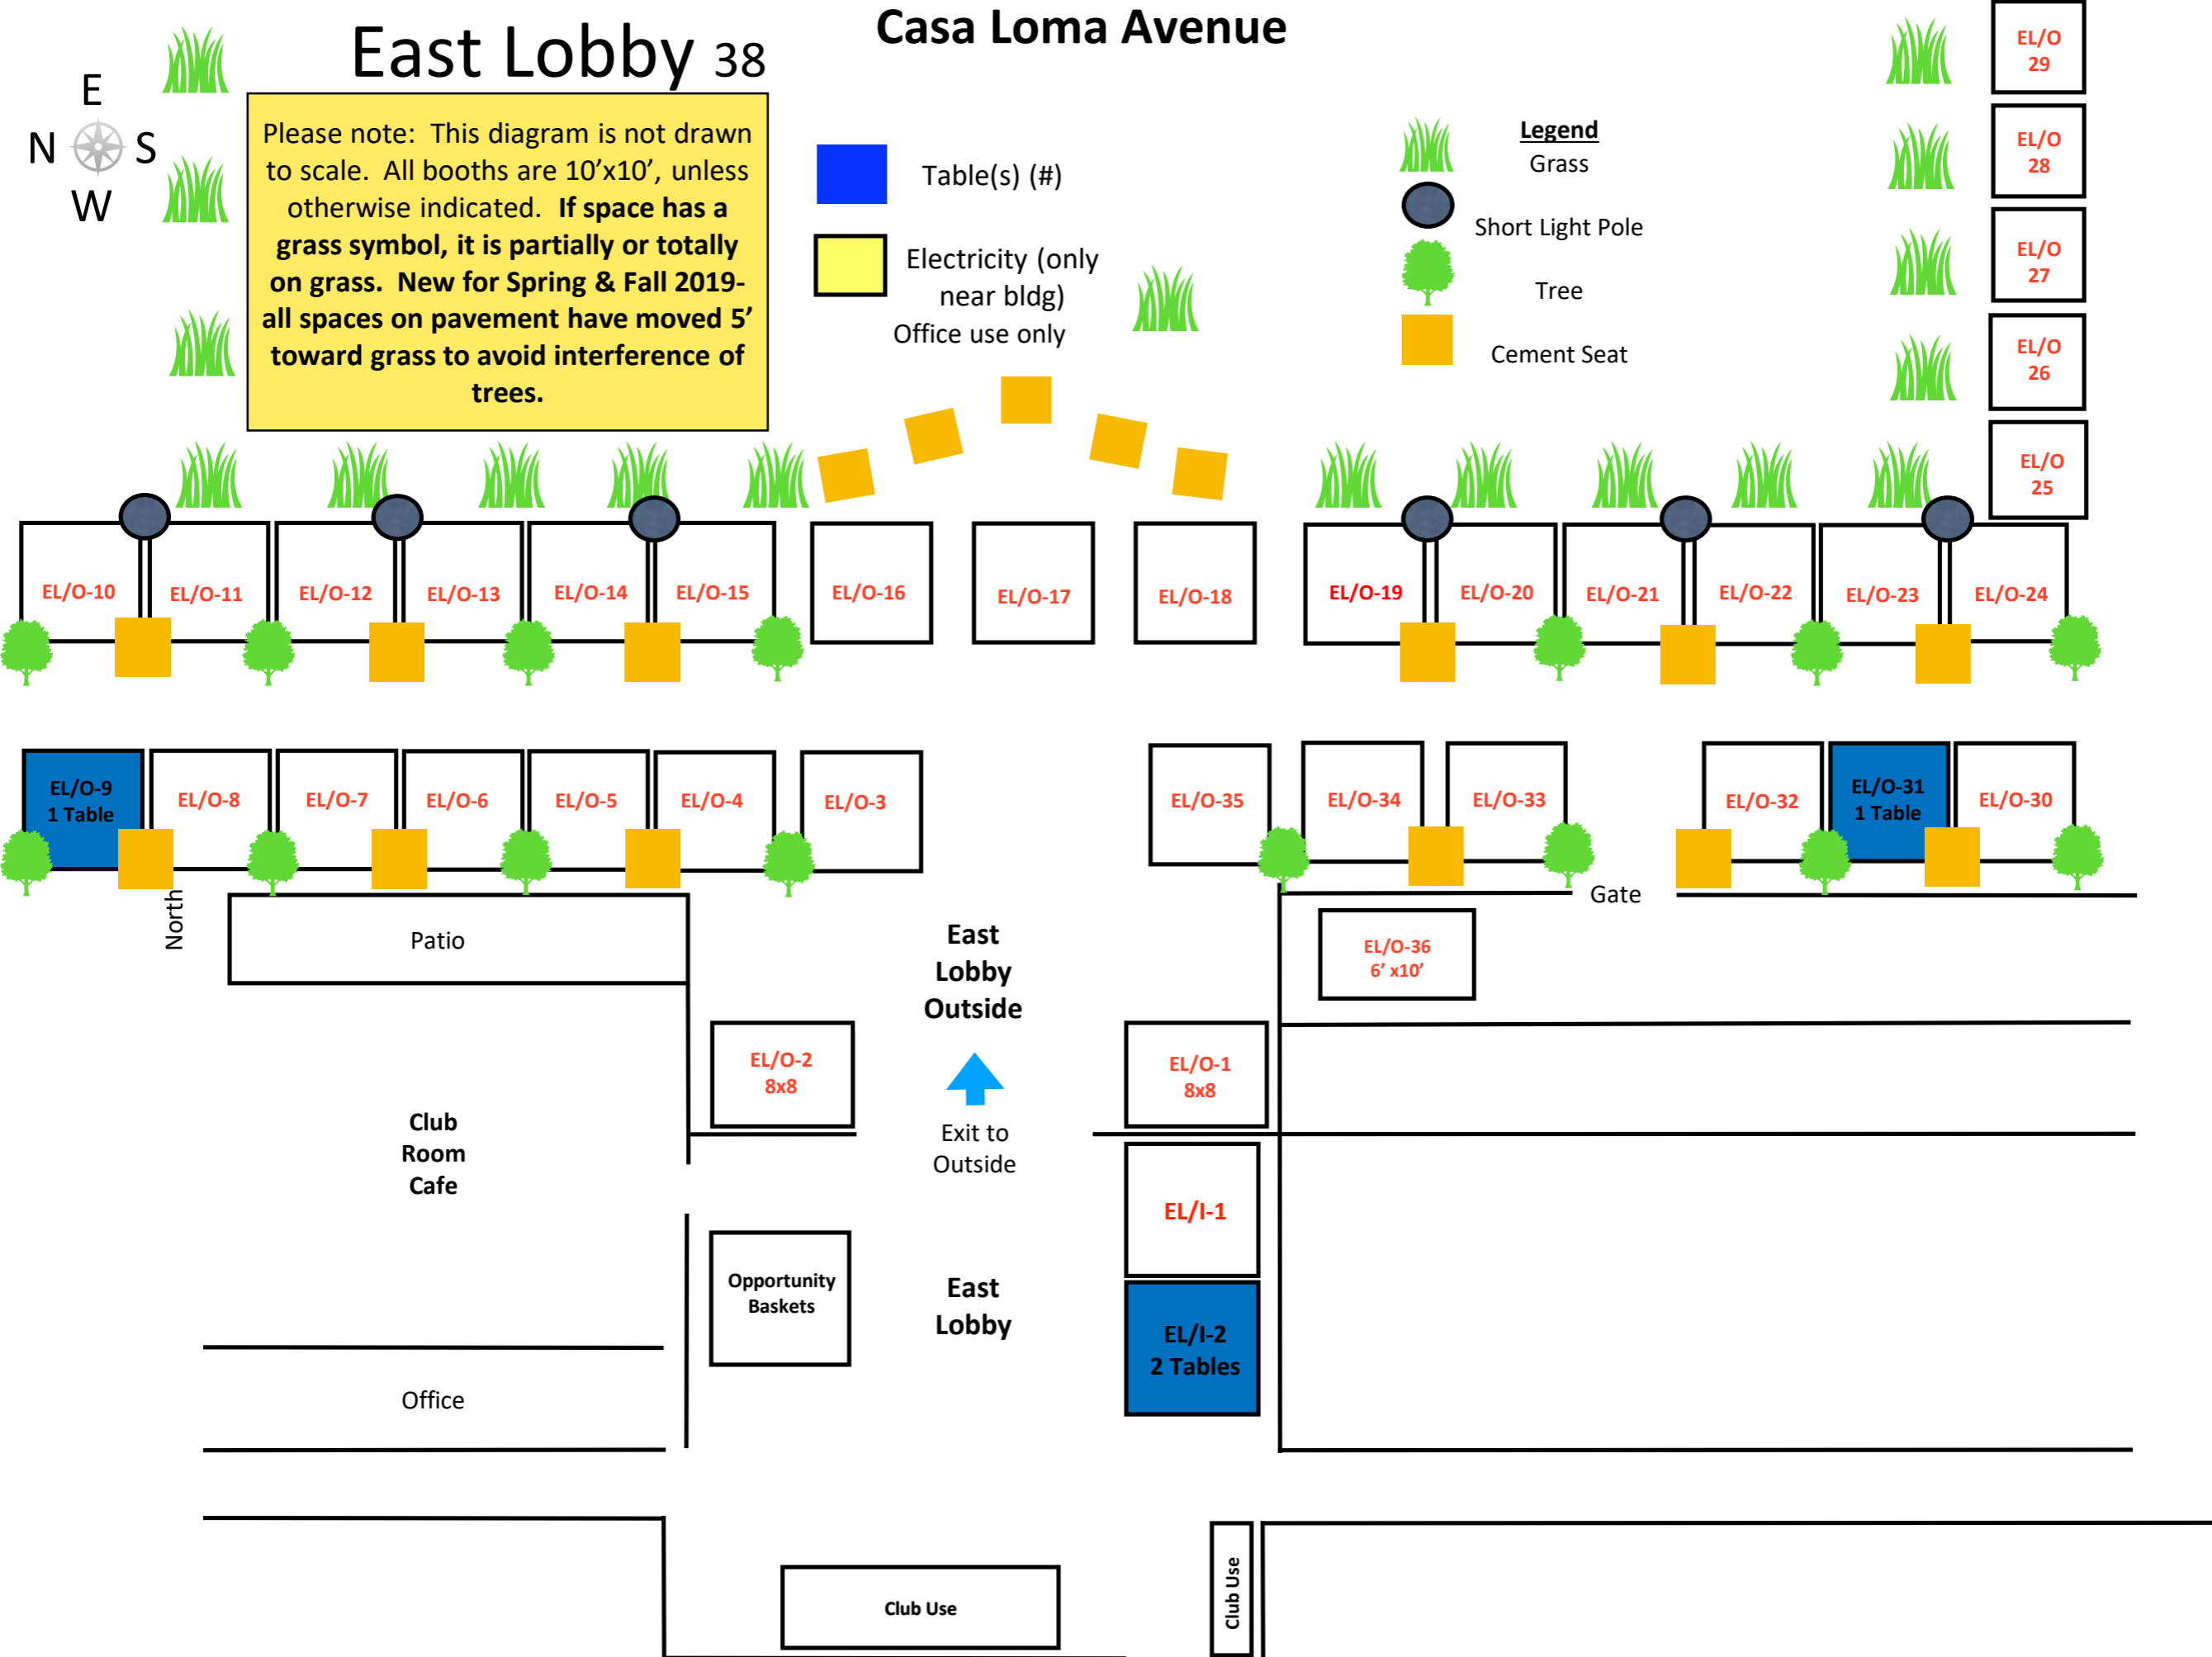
East Lobby 38

Casa Loma Avenue

E
N S
W

Please note: This diagram is not drawn to scale. All booths are 10'x10', unless otherwise indicated. **If space has a grass symbol, it is partially or totally on grass. New for Spring & Fall 2019- all spaces on pavement have moved 5' toward grass to avoid interference of trees.**

Table(s) (#)

Electricity (only near bldg) Office use only

Legend
Grass
Short Light Pole
Tree
Cement Seat

EL/O 29
EL/O 28
EL/O 27
EL/O 26
EL/O 25

EL/O-10
EL/O-11
EL/O-12
EL/O-13
EL/O-14
EL/O-15
EL/O-16
EL/O-17
EL/O-18
EL/O-19
EL/O-20
EL/O-21
EL/O-22
EL/O-23
EL/O-24

EL/O-9 1 Table
EL/O-8
EL/O-7
EL/O-6
EL/O-5
EL/O-4
EL/O-3
EL/O-35
EL/O-34
EL/O-33
EL/O-32
EL/O-31 1 Table
EL/O-30

Gate

North

Patio

East Lobby Outside

EL/O-36 6' x10'

EL/O-2 8x8

EL/O-1 8x8

Exit to Outside

Club Room Cafe

EL/I-1

Opportunity Baskets

East Lobby

EL/I-2 2 Tables

Office

Club Use

Club Use